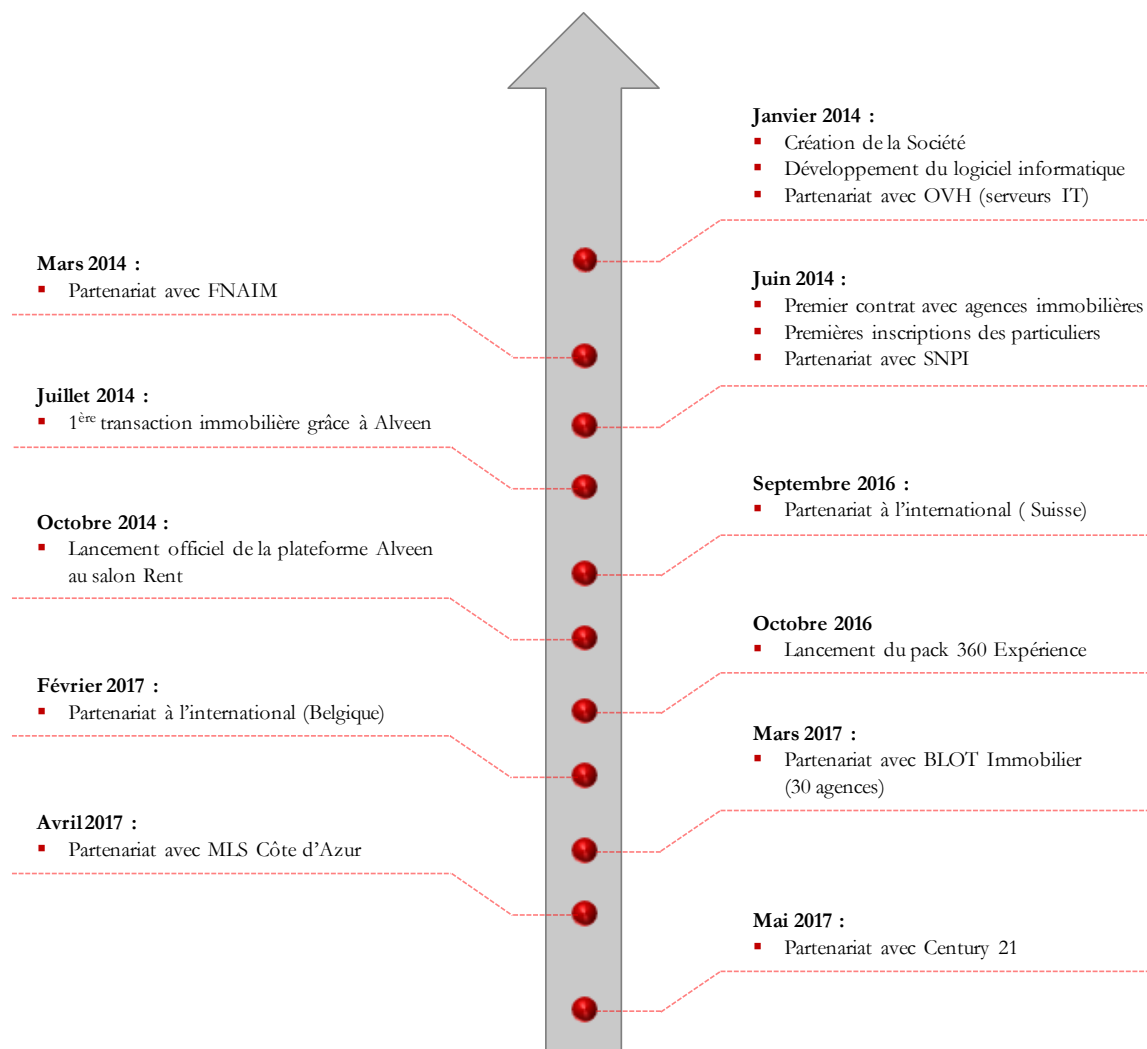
**Janvier 2014 :**
- Création de la Société
- Développement du logiciel informatique
- Partenariat avec OVH (serveurs IT)

**Mars 2014 :**
- Partenariat avec FNAIM

**Juin 2014 :**
- Premier contrat avec agences immobilières
- Premières inscriptions des particuliers
- Partenariat avec SNPI

**Juillet 2014 :**
- 1$^{ère}$ transaction immobilière grâce à Alveen

**Septembre 2016 :**
- Partenariat à l'international ( Suisse)

**Octobre 2014 :**
- Lancement officiel de la plateforme Alveen au salon Rent

**Octobre 2016**
- Lancement du pack 360 Expérience

**Février 2017 :**
- Partenariat à l'international (Belgique)

**Mars 2017 :**
- Partenariat avec BLOT Immobilier (30 agences)

**Avril 2017 :**
- Partenariat avec MLS Côte d'Azur

**Mai 2017 :**
- Partenariat avec Century 21